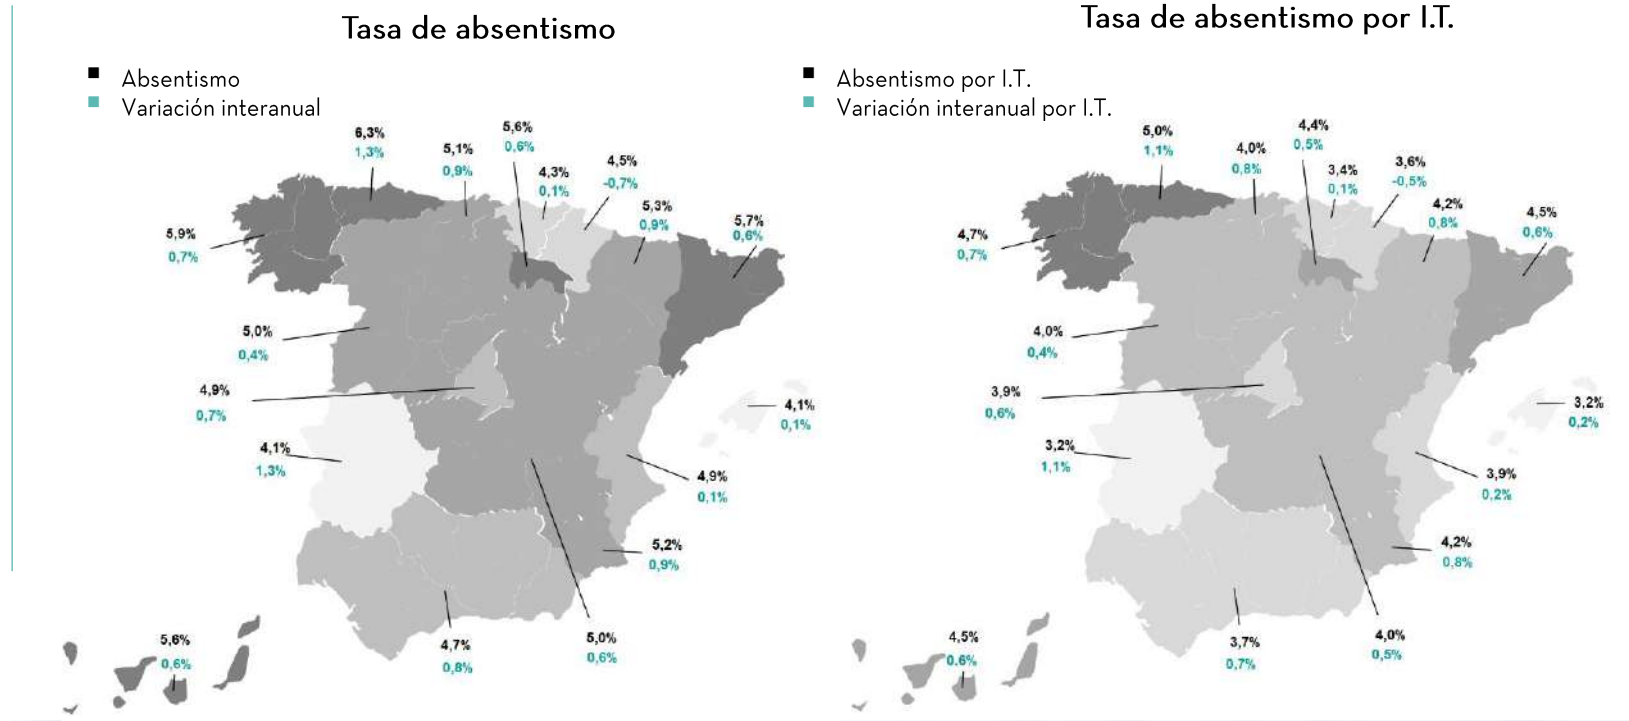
Tasa de absentismo

Absentismo
Variación interanual

6,3%
1,3%
5,1%
0,9%
5,6%
0,6%
4,3%
0,1%
4,5%
-0,7%
5,3%
0,9%
5,7%
0,6%
5,9%
0,7%
5,0%
0,4%
4,9%
0,7%
4,1%
0,1%
4,1%
1,3%
4,9%
0,1%
5,2%
0,9%
5,6%
0,6%
4,7%
0,8%
5,0%
0,6%

Tasa de absentismo por I.T.

Absentismo por I.T.
Variación interanual por I.T.

5,0%
1,1%
4,0%
0,8%
4,4%
0,5%
3,4%
0,1%
3,6%
-0,5%
4,2%
0,8%
4,5%
0,6%
4,7%
0,7%
4,0%
0,4%
3,9%
0,6%
3,2%
0,2%
3,2%
1,1%
3,9%
0,2%
4,2%
0,8%
4,5%
0,6%
3,7%
0,7%
4,0%
0,5%